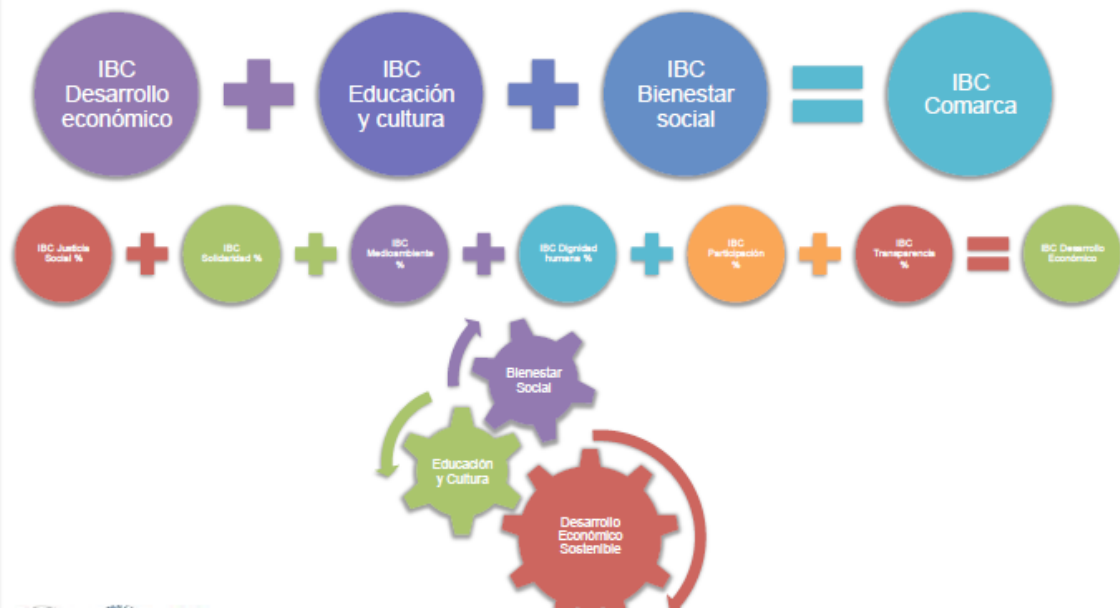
IBC Desarrollo económico + IBC Educación y cultura + IBC Bienestar social = IBC Comarca

IBC Justicia Social % + IBC Solidaridad % + IBC Medioambiente % + IBC Dignidad humana % + IBC Participación % + IBC Transparencia % = IBC Desarrollo Económico

Bienestar Social

Educación y Cultura

Desarrollo Económico Sostenible